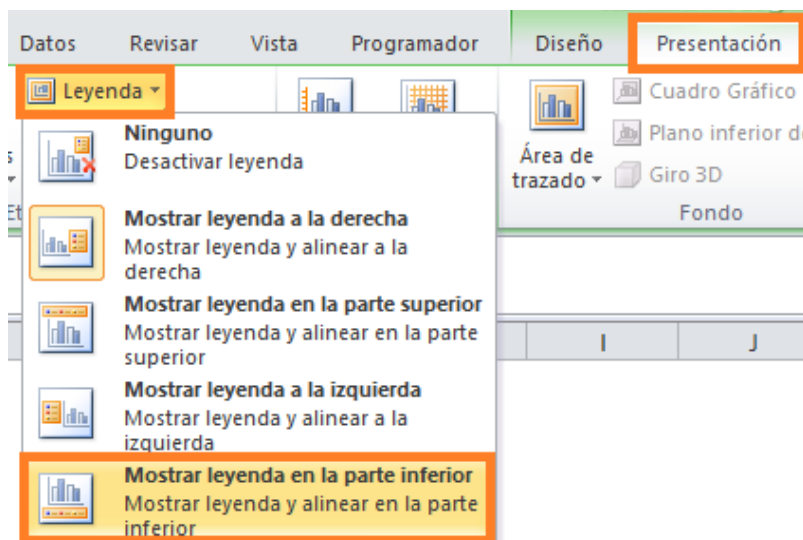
Datos Revisar Vista Programador Diseño Presentación

Leyenda

Ninguno
Desactivar leyenda

Mostrar leyenda a la derecha
Mostrar leyenda y alinear a la derecha

Mostrar leyenda en la parte superior
Mostrar leyenda y alinear en la parte superior

Mostrar leyenda a la izquierda
Mostrar leyenda y alinear a la izquierda

Mostrar leyenda en la parte inferior
Mostrar leyenda y alinear en la parte inferior

Área de trazado

Cuadro Gráfico
Plano inferior d
Giro 3D
Fondo

I J